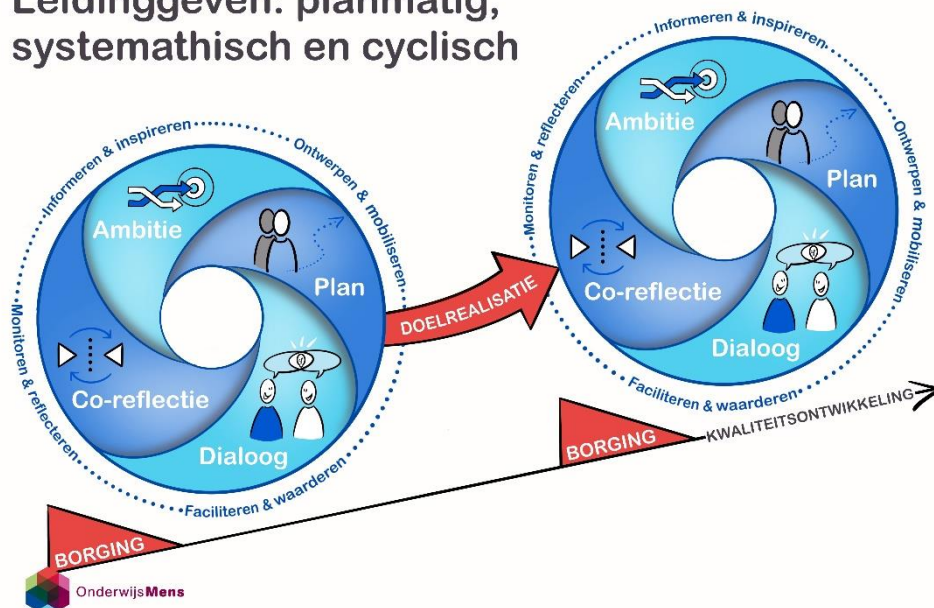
Leidinggeven: planmatig, systemathisch en cyclisch

Informeren & inspireren
Ontwerpen & mobiliseren
Monitoren & reflecteren
Faciliteren & waarderen
Ambitie
Plan
Co-reflectie
Dialoog

DOELREALISATIE

Informeren & inspireren
Ontwerpen & mobiliseren
Monitoren & reflecteren
Faciliteren & waarderen
Ambitie
Plan
Co-reflectie
Dialoog

BORGING
KWALITEITSONTWIKKELING
BORGING

OnderwijsMens